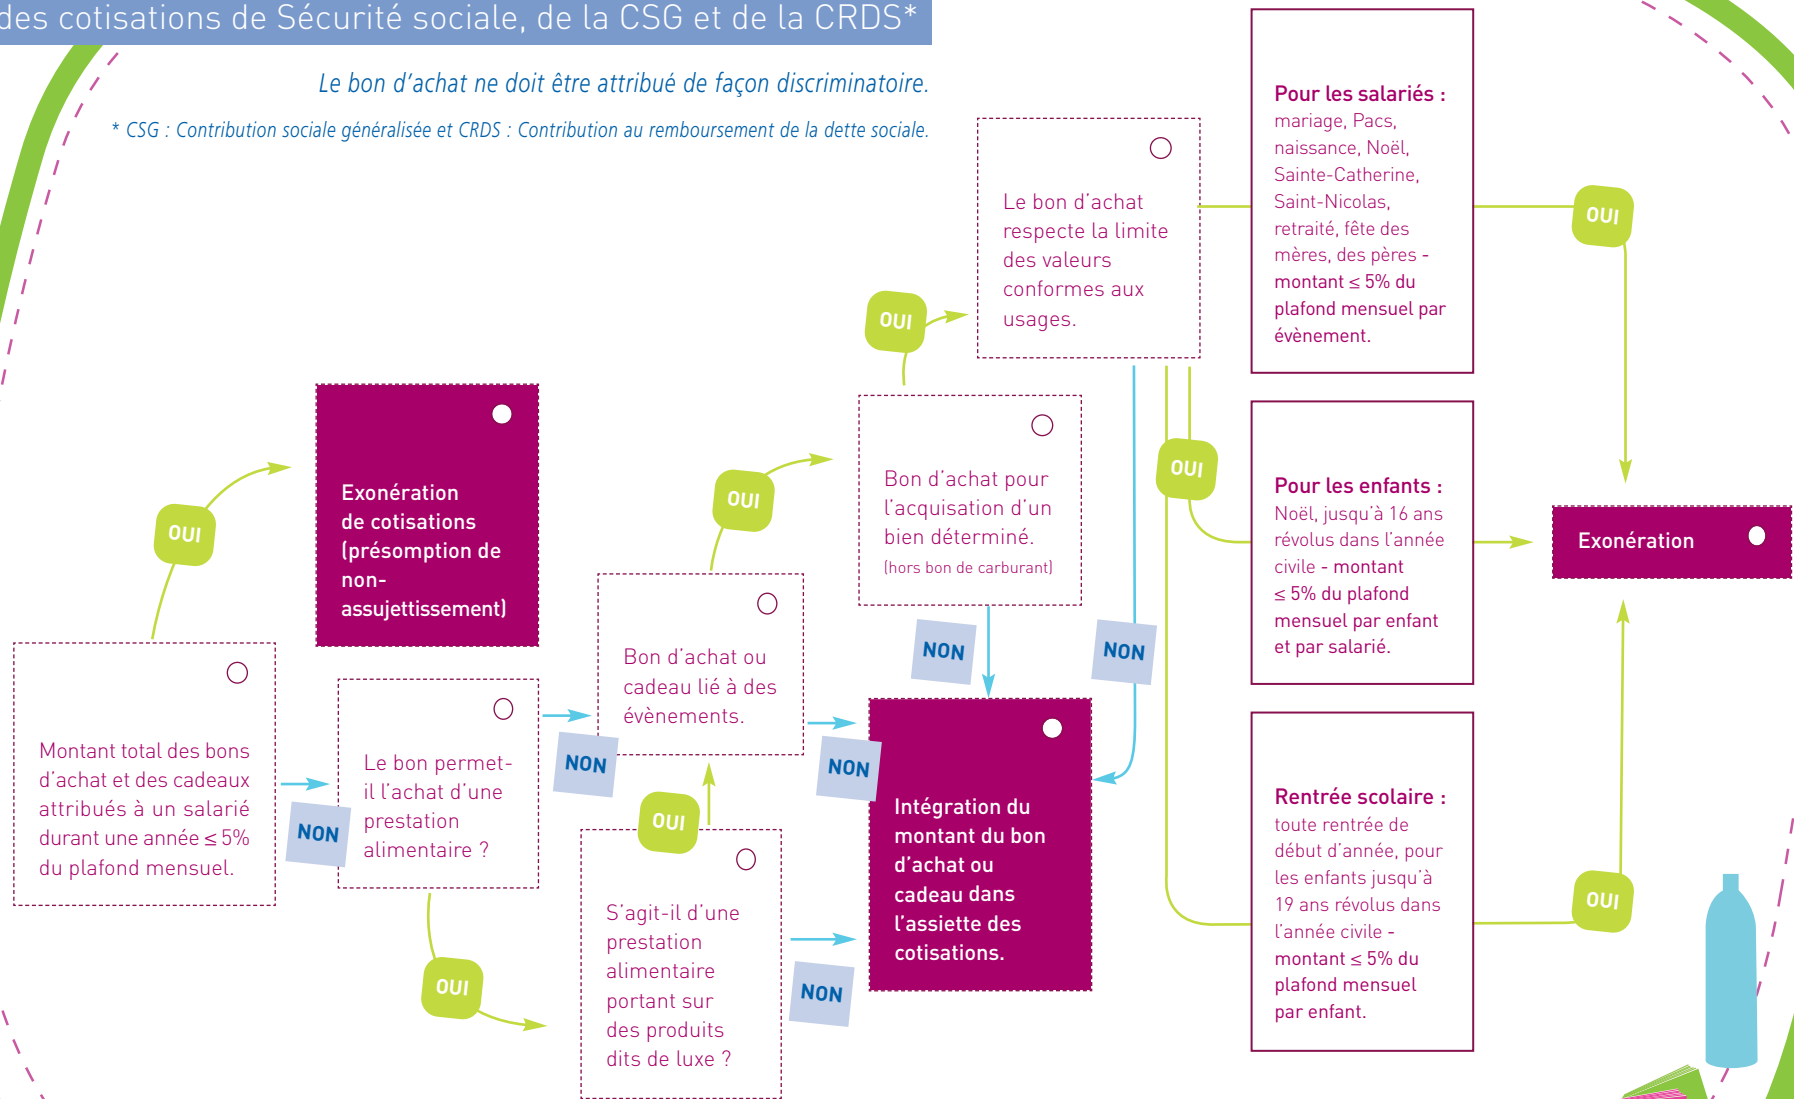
des cotisations de Sécurité sociale, de la CSG et de la CRDS*

Le bon d'achat ne doit être attribué de façon discriminatoire.

* CSG : Contribution sociale généralisée et CRDS : Contribution au remboursement de la dette sociale.

Montant total des bons d'achat et des cadeaux attribués à un salarié durant une année ≤ 5% du plafond mensuel.

OUI

Exonération de cotisations (présomption de non-assujettissement)

NON

Le bon permet-il l'achat d'une prestation alimentaire ?

OUI

NON

Bon d'achat ou cadeau lié à des évènements.

OUI

S'agit-il d'une prestation alimentaire portant sur des produits dits de luxe ?

OUI

NON

NON

Bon d'achat pour l'acquisition d'un bien déterminé.
(hors bon de carburant)

OUI

NON

Intégration du montant du bon d'achat ou cadeau dans l'assiette des cotisations.

Le bon d'achat respecte la limite des valeurs conformes aux usages.

OUI

NON

Pour les salariés :
mariage, Pacs, naissance, Noël, Sainte-Catherine, Saint-Nicolas, retraité, fête des mères, des pères - montant ≤ 5% du plafond mensuel par évènement.

Pour les enfants :
Noël, jusqu'à 16 ans révolus dans l'année civile - montant ≤ 5% du plafond mensuel par enfant et par salarié.

Rentrée scolaire :
toute rentrée de début d'année, pour les enfants jusqu'à 19 ans révolus dans l'année civile - montant ≤ 5% du plafond mensuel par enfant.

OUI

OUI

Exonération